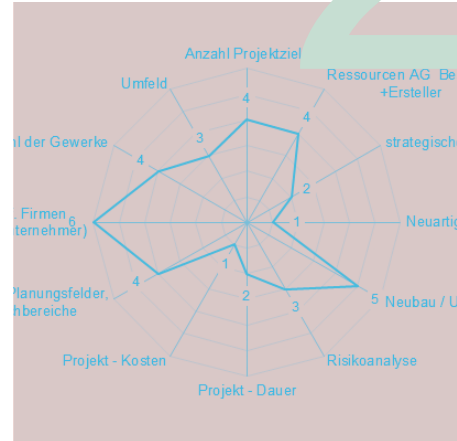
Anzahl Projektziel
4
Ressourcen AG Be
+Ersteller
4
strategisch
2
Neuartig
1
Neubau / U
5
Risikoanalyse
3
Projekt - Dauer
2
Projekt - Kosten
1
Planungsfelder,
hbereiche
4
Firmen
ternehmer)
6
l der Gewerke
4
Umfeld
3